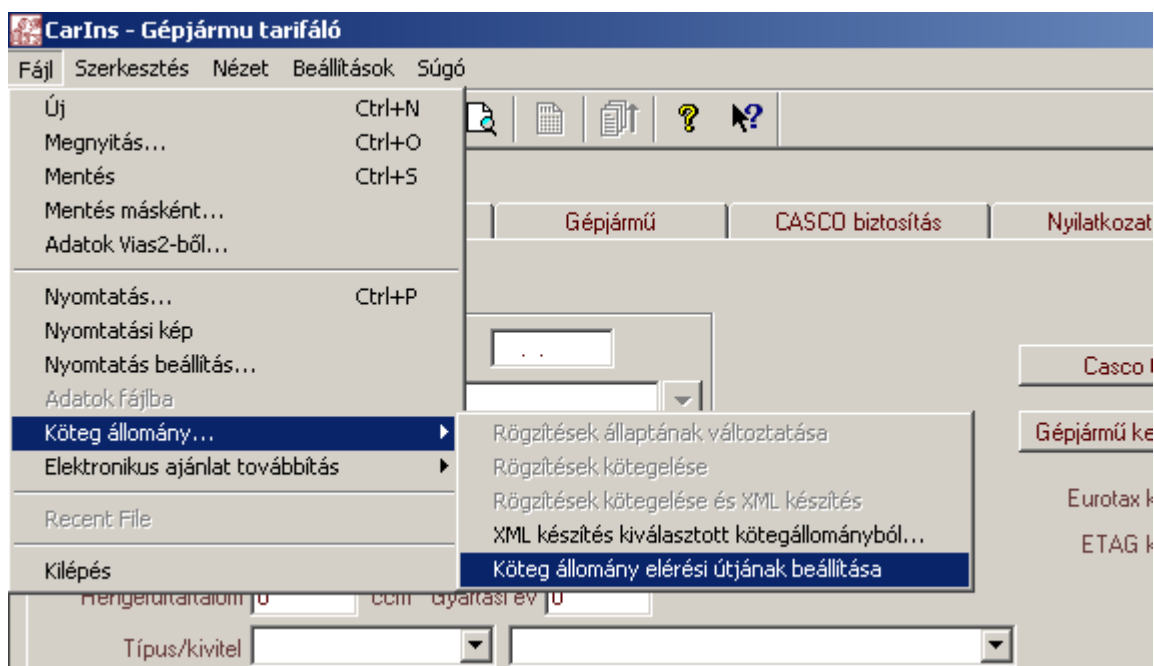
CarIns - Gépjármu tarifáló
Fájl Szerkesztés Nézet Beállítások Súgó

Új Ctrl+N
Megnyitás... Ctrl+O
Mentés Ctrl+S
Mentés másként...
Adatok Vias2-ből...
Nyomtatás... Ctrl+P
Nyomtatási kép
Nyomtatás beállítás...
Adatok fájlba
Köteg állomány...
Elektronikus ajánlat továbbítás
Recent File
Kilépés

Rögzítések állaptának változtatása
Rögzítések kötegelése
Rögzítések kötegelése és XML készítés
XML készítés kiválasztott kötegállományból...
Köteg állomány elérési útjának beállítása

Gépjármű
CASCO biztosítás
Nyilatkozat
. .
Casco
Gépjármű ke
Eurotax k
ETAG k
Hengerűrtartalom 0 ccm Gyártási év 0
Típus/kivitel